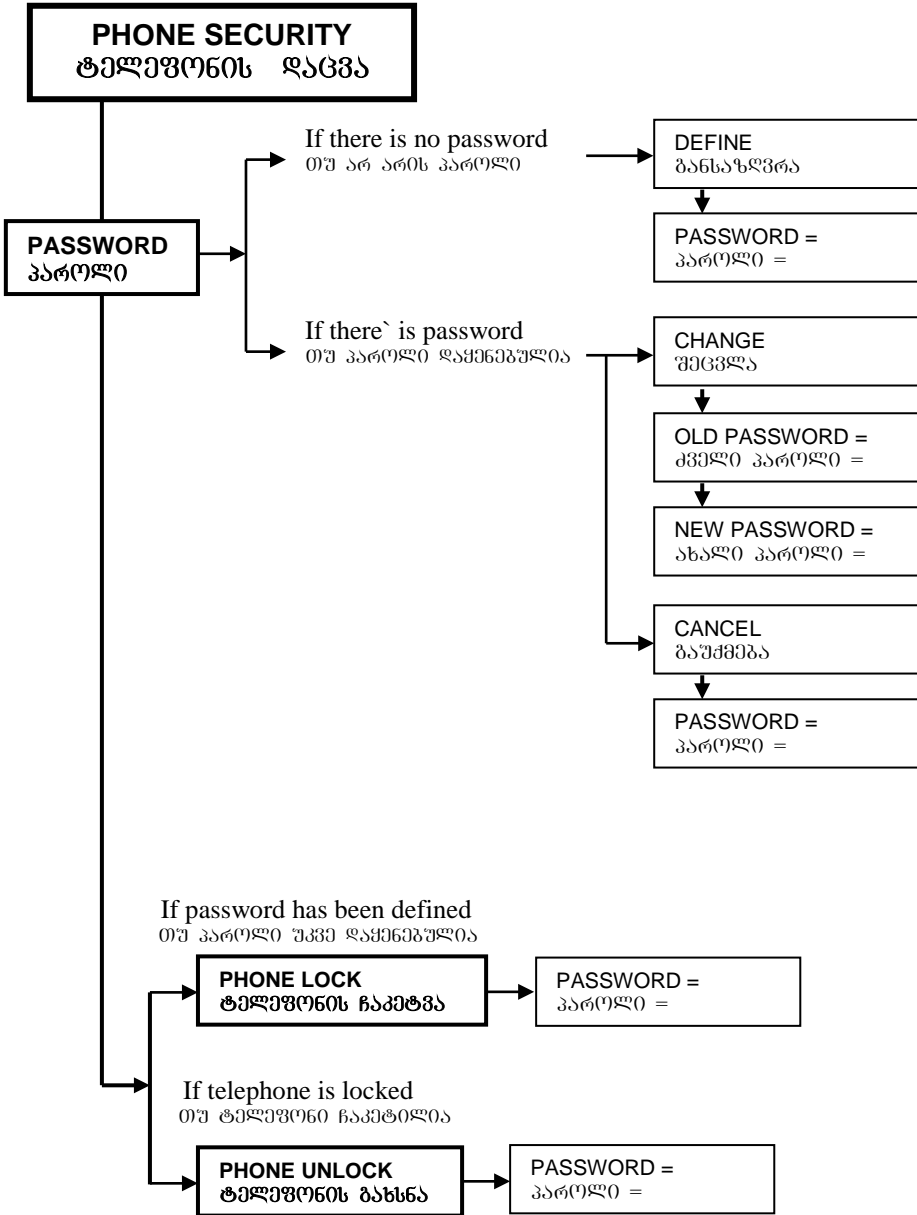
PHONE SECURITY
ტელეფონის დაცვა

PASSWORD
პაროლი

If there is no password
თუ არ არის პაროლი

DEFINE
განსაზღვრა

PASSWORD =
პაროლი =

If there` is password
თუ პაროლი დაყენებულია

CHANGE
შეცვლა

OLD PASSWORD =
ძველი პაროლი =

NEW PASSWORD =
ახალი პაროლი =

CANCEL
გაუქმება

PASSWORD =
პაროლი =

If password has been defined
თუ პაროლი უკვე დაყენებულია

PHONE LOCK
ტელეფონის ჩაკეტვა

PASSWORD =
პაროლი =

If telephone is locked
თუ ტელეფონი ჩაკეტილია

PHONE UNLOCK
ტელეფონის გახსნა

PASSWORD =
პაროლი =